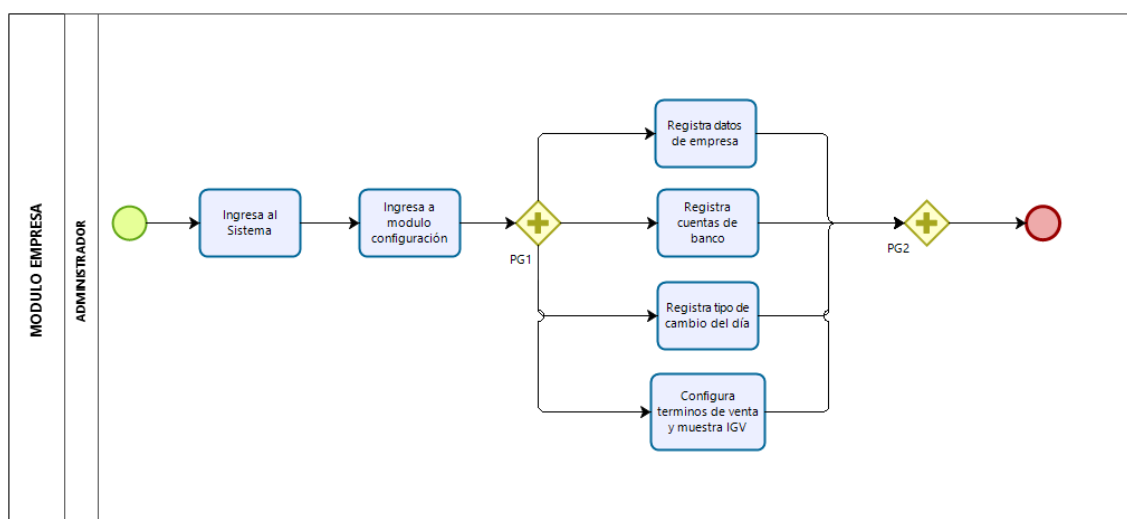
MODULO EMPRESA

ADMINISTRADOR

Ingresa al Sistema

Ingresa a modulo configuración

PG1

Registra datos de empresa

Registra cuentas de banco

Registra tipo de cambio del día

Configura terminos de venta y muestra IGV

PG2